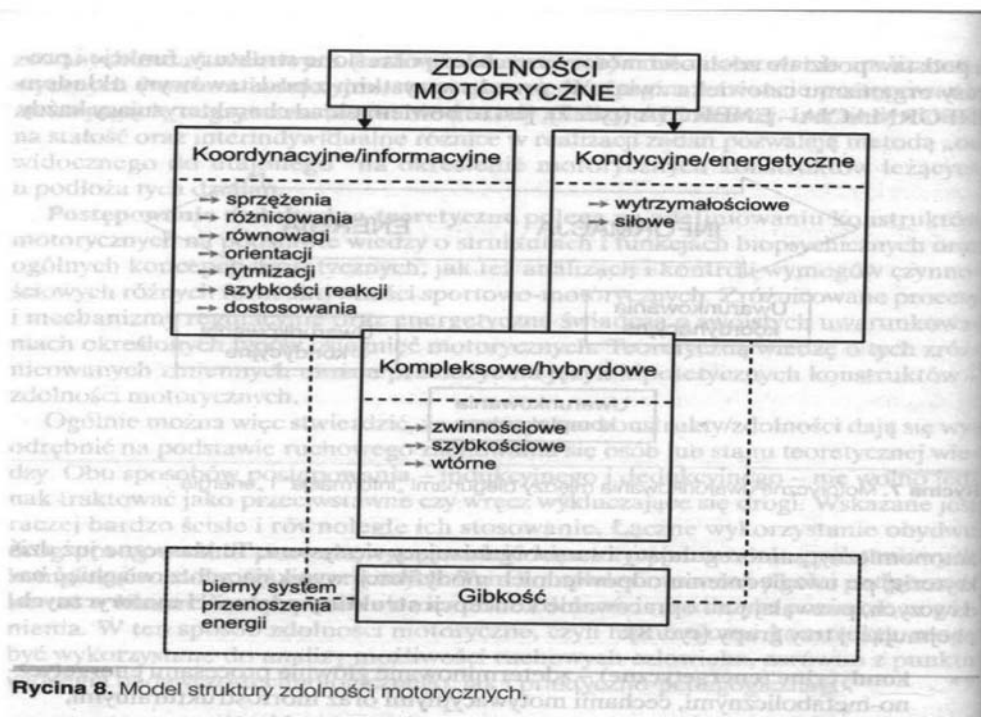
ZDOLNOŚCI MOTORYCZNE

Koordynacyjne/informacyjne
→ sprzężenia
→ różnicowania
→ równowagi
→ orientacji
→ rytmizacji
→ szybkości reakcji
→ dostosowania

Kondycyjne/energetyczne
→ wytrzymałościowe
→ siłowe

Kompleksowe/hybrydowe
→ zwinnościowe
→ szybkościowe
→ wtórne

bierny system przenoszenia energii

Gibkość

Rycina 8. Model struktury zdolności motorycznych.